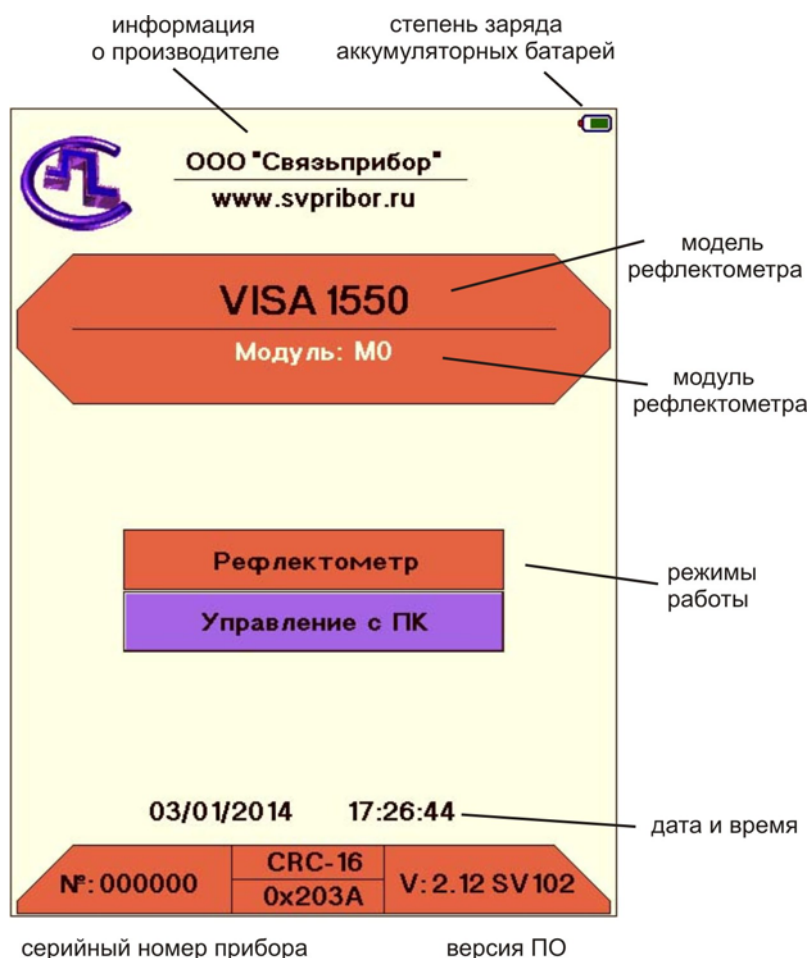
информация
о производителе

степень заряда
аккумуляторных батарей

ООО "Связьприбор"
www.svpribor.ru

модель
рефлектометра

VISA 1550

Модуль: М0

модуль
рефлектометра

Рефлектометр

Управление с ПК

режимы
работы

03/01/2014 17:26:44

дата и время

№: 000000

CRC-16
0x203A

V: 2.12 SV102

серийный номер прибора

версия ПО